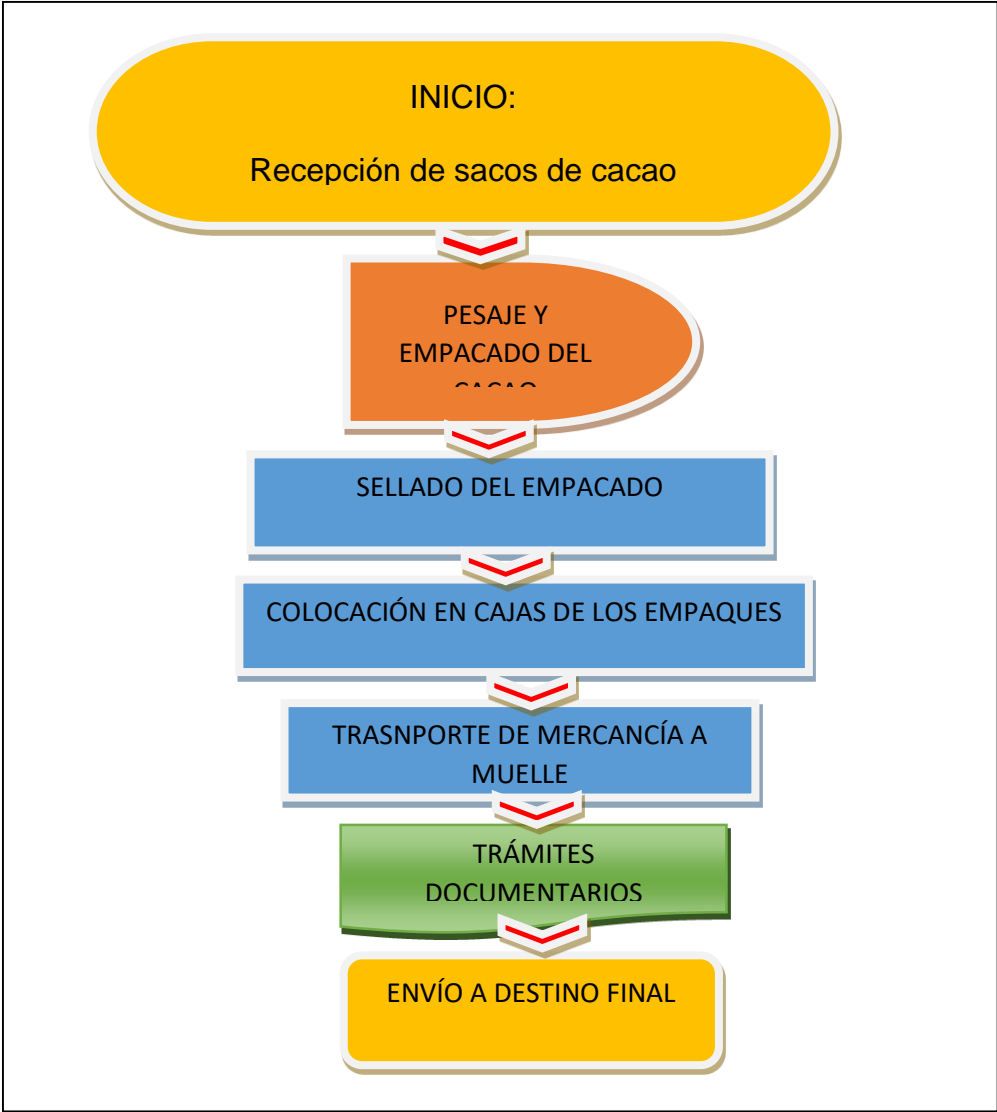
INICIO:

Recepción de sacos de cacao

PESAJE Y EMPACADO DEL CACAO

SELLADO DEL EMPACADO

COLOCACIÓN EN CAJAS DE LOS EMPAQUES

TRASNPORTE DE MERCANCÍA A MUELLE

TRÁMITES DOCUMENTARIOS

ENVÍO A DESTINO FINAL